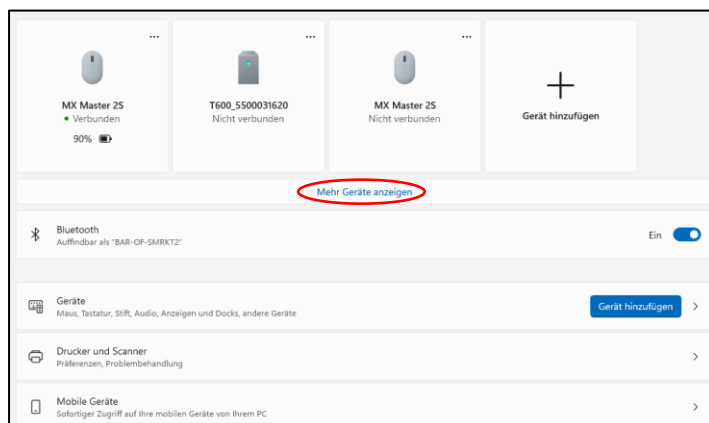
...
MX Master 2S
• Verbunden
90%

...
T600_5500031620
Nicht verbunden

...
MX Master 2S
Nicht verbunden

+
Gerät hinzufügen

Mehr Geräte anzeigen

Bluetooth
Auffindbar als "BAR-OF-SMRKT2"
Ein

Geräte
Maus, Tastatur, Stift, Audio, Anzeigen und Docks, andere Geräte
Gerät hinzufügen

Drucker und Scanner
Präferenzen, Problembehandlung

Mobile Geräte
Sofortiger Zugriff auf Ihre mobilen Geräte von Ihrem PC